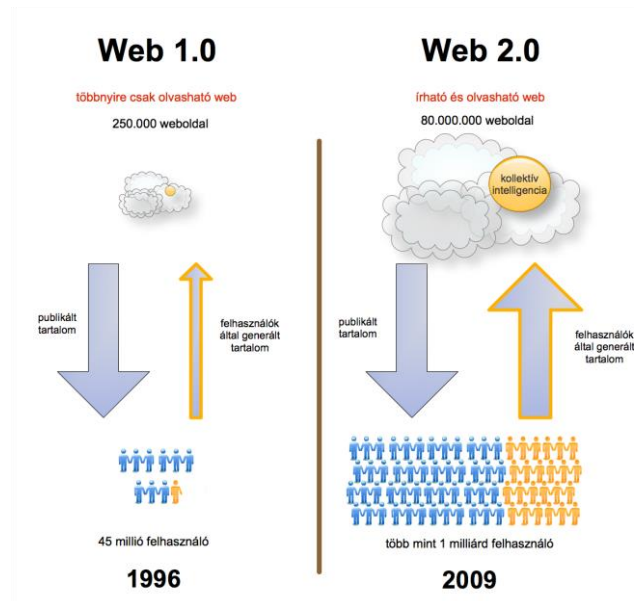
Web 1.0

többnyire csak olvasható web

250.000 weboldal

publikált tartalom

felhasználók által generált tartalom

45 millió felhasználó

1996

Web 2.0

írható és olvasható web

80.000.000 weboldal

kollektív intelligencia

publikált tartalom

felhasználók által generált tartalom

több mint 1 milliárd felhasználó

2009